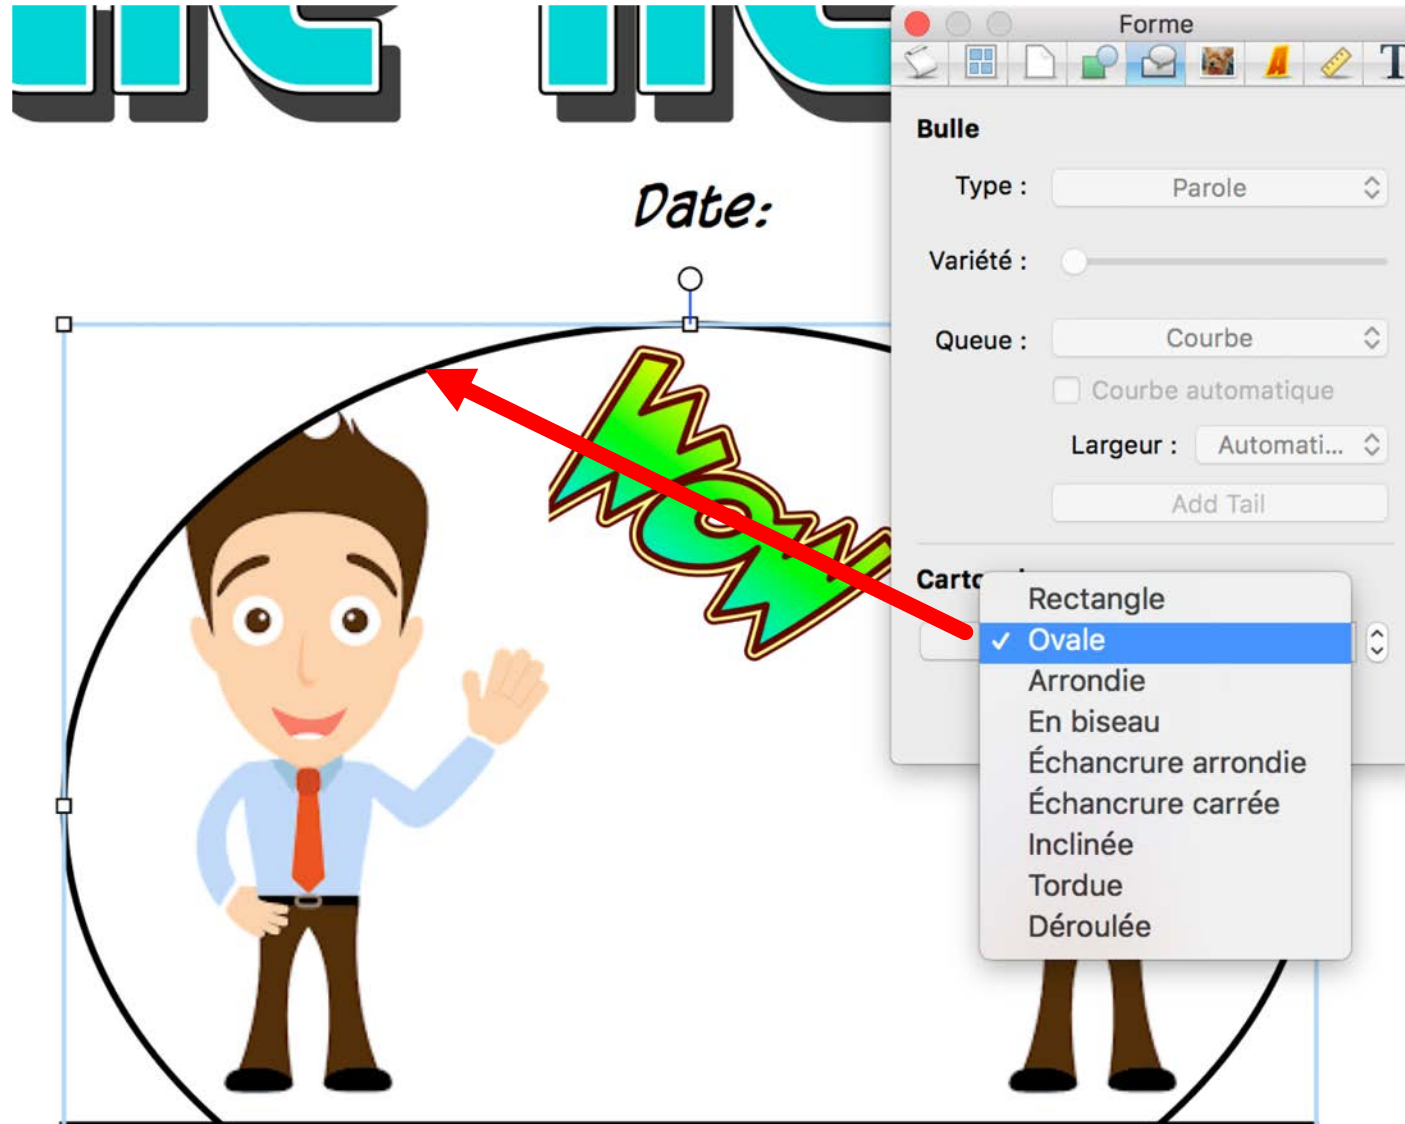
Date:

WOW

Forme

Bulle

Type : Parole

Variété :

Queue : Courbe

Courbe automatique

Largeur : Automati...

Add Tail

Carto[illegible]

Rectangle
✓ Ovale
Arrondie
En biseau
Échancrure arrondie
Échancrure carrée
Inclinée
Tordue
Déroulée